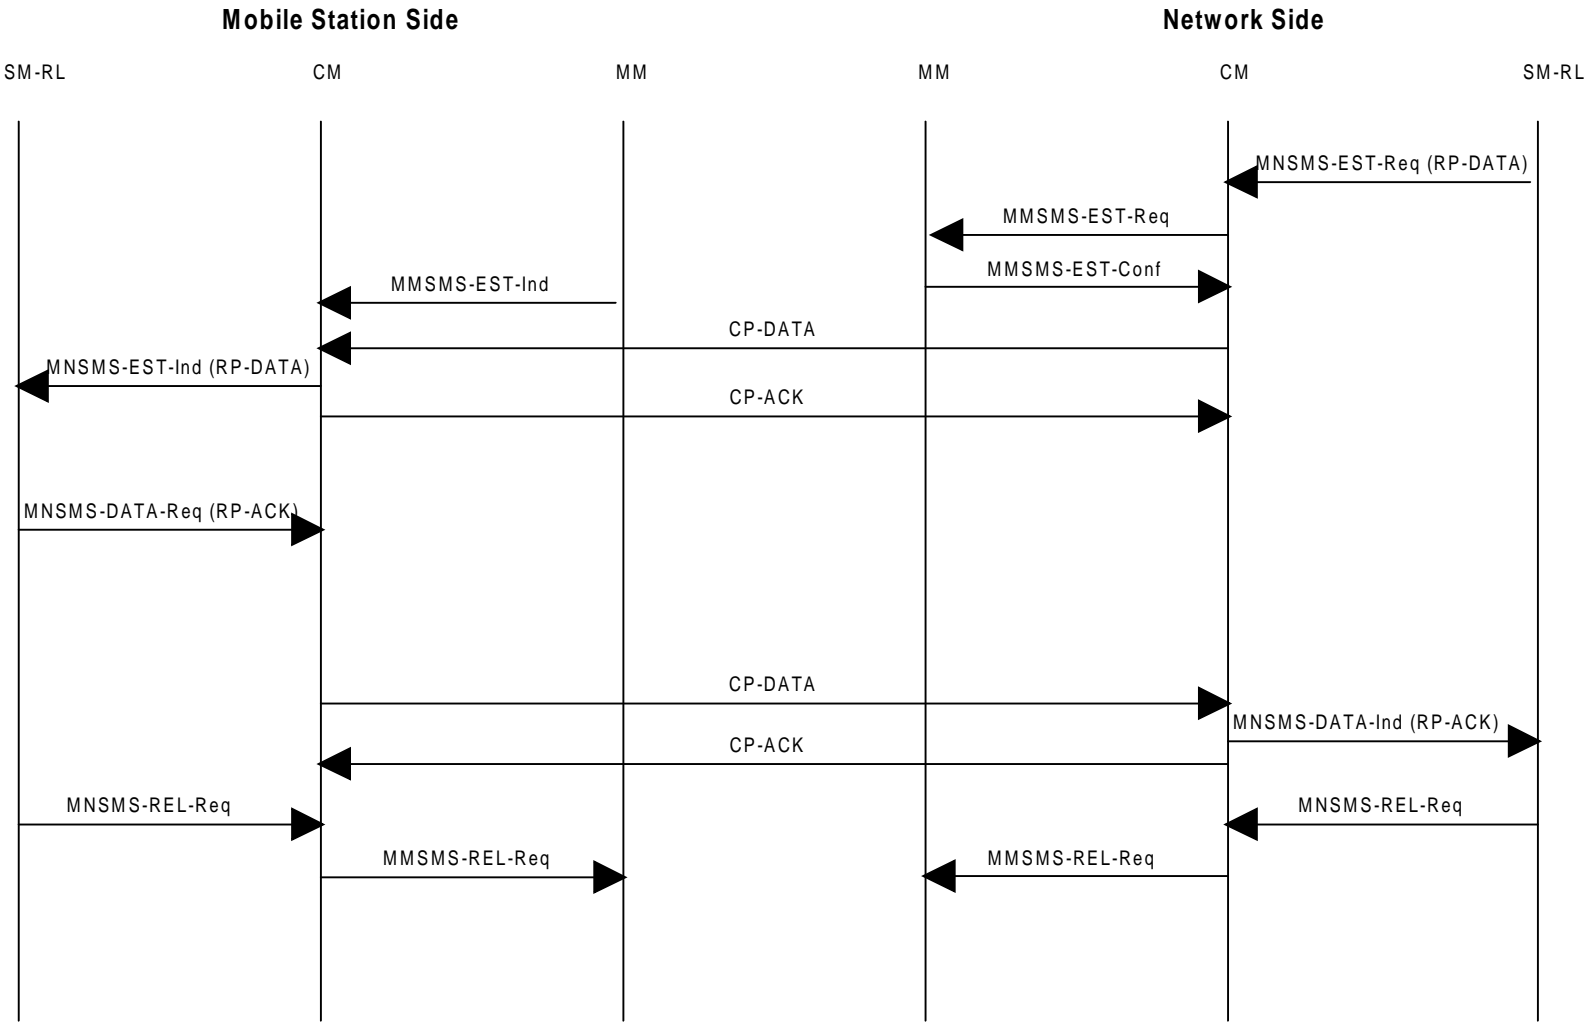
Mobile Station Side

Network Side

SM-RL

CM

MM

MM

CM

SM-RL

MNSMS-EST-Req (RP-DATA)

MMSMS-EST-Req

MMSMS-EST-Ind

MMSMS-EST-Conf

CP-DATA

MNSMS-EST-Ind (RP-DATA)

CP-ACK

MNSMS-DATA-Req (RP-ACK)

CP-DATA

MNSMS-DATA-Ind (RP-ACK)

CP-ACK

MNSMS-REL-Req

MNSMS-REL-Req

MMSMS-REL-Req

MMSMS-REL-Req